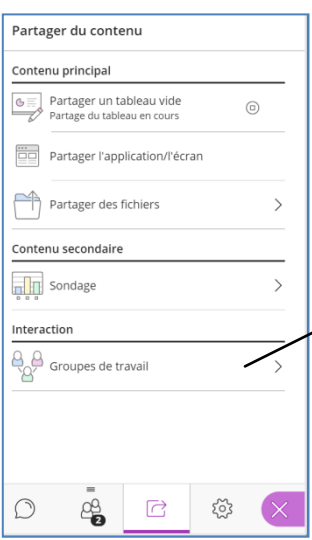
Partager du contenu

Contenu principal

Partager un tableau vide
Partage du tableau en cours

Partager l'application/l'écran

Partager des fichiers

Contenu secondaire

Sondage

Interaction

Groupes de travail

2